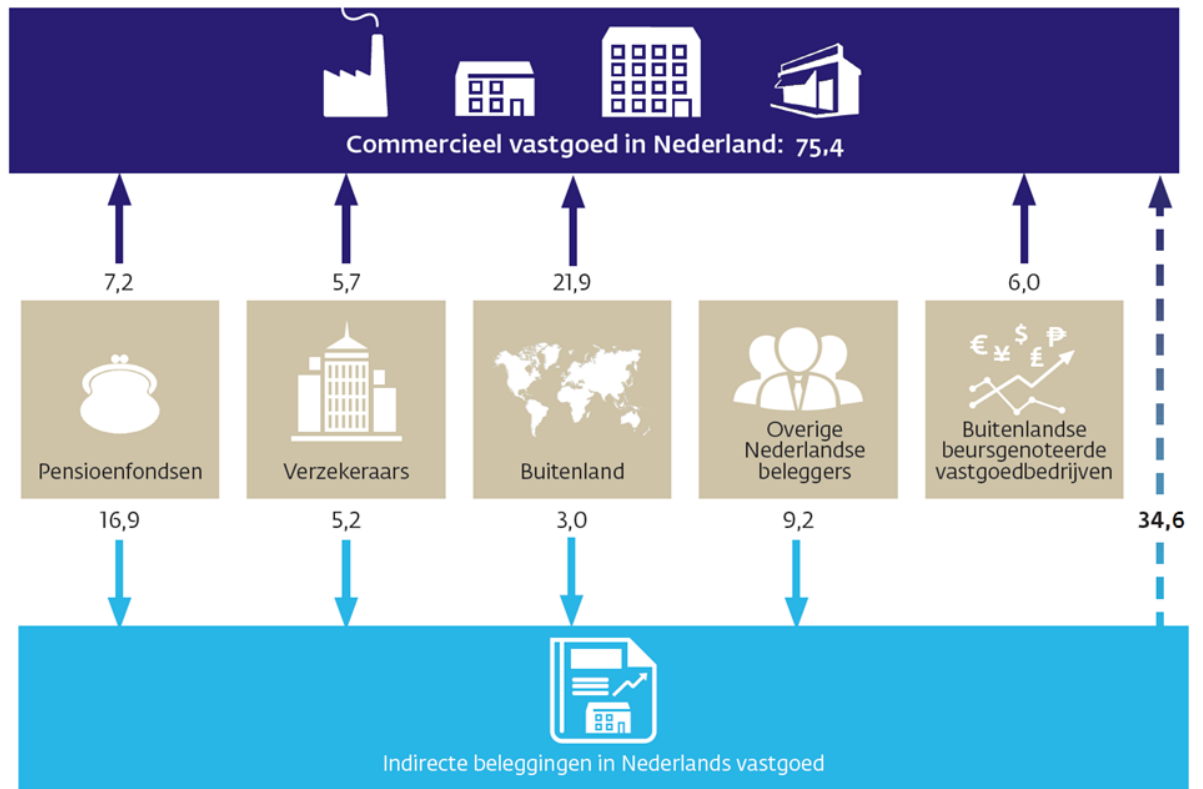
Commercieel vastgoed in Nederland: 75,4

7,2

5,7

21,9

6,0

Pensioenfondsen

Verzekeraars

Buitenland

Overige Nederlandse beleggers

€ ¥ $ £ ₱

Buitenlandse beursgenoteerde vastgoedbedrijven

16,9

5,2

3,0

9,2

34,6

Indirecte beleggingen in Nederlands vastgoed